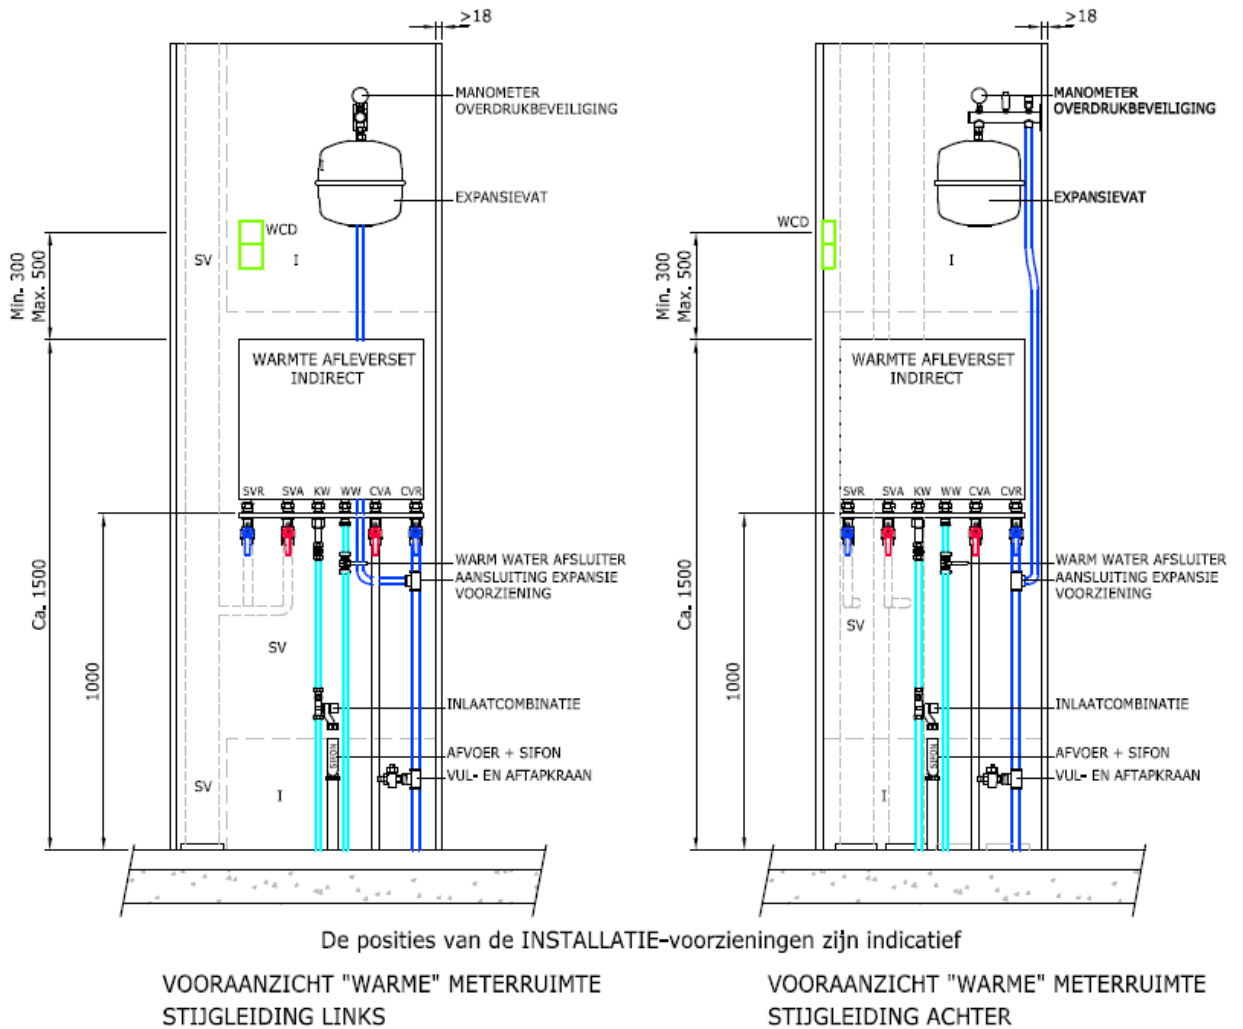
≥18

MANOMETER
OVERDRUKBEVEILIGING

EXPANSIEVAT

WCD

SV

I

Min. 300
Max. 500

WARMTE AFLEVERSET
INDIRECT

SVR SVA KW WW CVA CVR

WARM WATER AFSLUITER
AANSLUITING EXPANSIE
VOORZIENING

Ca. 1500

1000

SV

INLAATCOMBINATIE

SIFON

AFVOER + SIFON

VUL- EN AFTAPKRAAN

SV

I

≥18

MANOMETER
OVERDRUKBEVEILIGING

EXPANSIEVAT

WCD

I

Min. 300
Max. 500

WARMTE AFLEVERSET
INDIRECT

SVR SVA KW WW CVA CVR

WARM WATER AFSLUITER
AANSLUITING EXPANSIE
VOORZIENING

Ca. 1500

SV

1000

INLAATCOMBINATIE

SIFON

AFVOER + SIFON

VUL- EN AFTAPKRAAN

I

De posities van de INSTALLATIE-voorzieningen zijn indicatief

VOORAANZICHT "WARME" METERRUIMTE
STIJGLEIDING LINKS

VOORAANZICHT "WARME" METERRUIMTE
STIJGLEIDING ACHTER